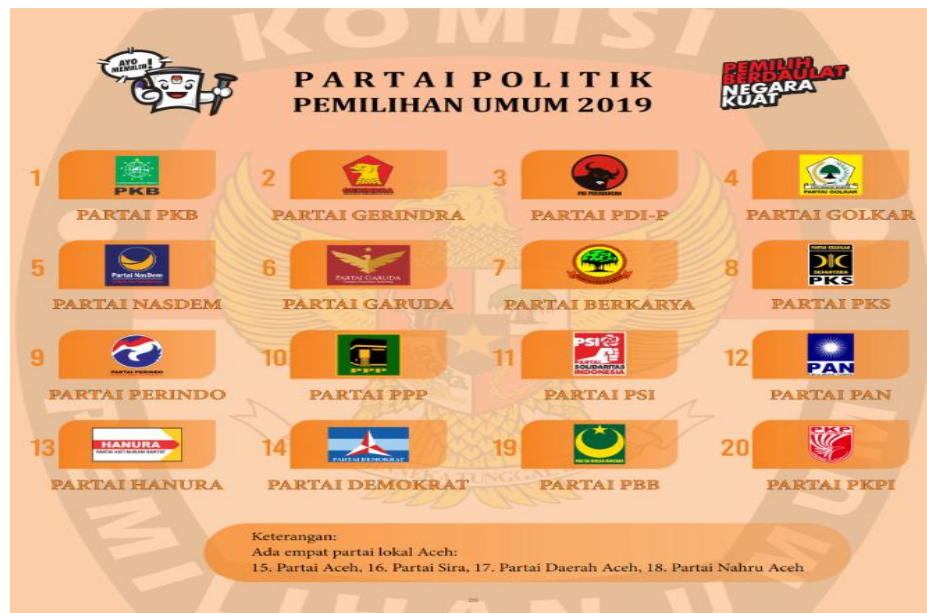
KOMISI

AYO MEMILIH!

PARTAI POLITIK
PEMILIHAN UMUM 2019

PEMILIH BERDAULAT NEGARA KUAT

1 PKB
PARTAI PKB

2 GERINDRA
PARTAI GERINDRA

3 PDI PERJUANGAN
PARTAI PDI-P

4 PARTAI GOLKAR
PARTAI GOLKAR

5 Partai NasDem
PARTAI NASDEM

6 PARTAI GARUDA
PARTAI GARUDA

7 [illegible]
PARTAI BERKARYA

8 PARTAI KEADILAN SEJAHTERA PKS
PARTAI PKS

9 PARTAI PERINDO
PARTAI PERINDO

10 PPP
PARTAI PPP

11 PSI PARTAI SOLIDARITAS INDONESIA
PARTAI PSI

12 PAN
PARTAI PAN

13 HANURA PARTAI HATI NURANI RAKYAT
PARTAI HANURA

14 PARTAI DEMOKRAT
PARTAI DEMOKRAT

19 PARTAI BULAN BINTANG
PARTAI PBB

20 PKP
PARTAI PKPI

Keterangan:
Ada empat partai lokal Aceh:
15. Partai Aceh, 16. Partai Sira, 17. Partai Daerah Aceh, 18. Partai Nahru Aceh